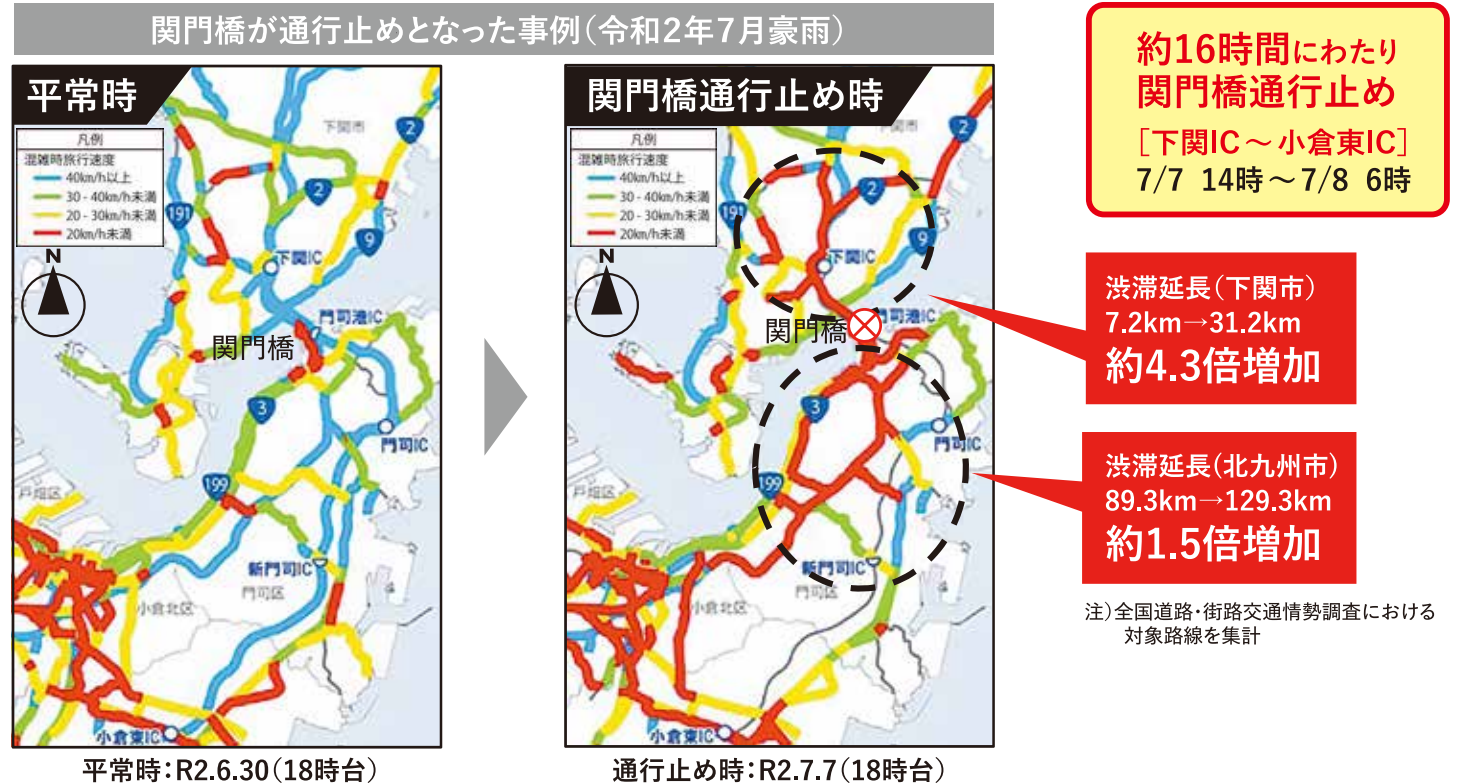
関門橋が通行止めとなった事例（令和２年７月豪雨）

平常時

凡例
混雑時旅行速度
40km/h以上
30 - 40km/h未満
20 - 30km/h未満
20km/h未満

下関市
2
2
191
9
下関IC
門司港IC
関門橋
3
門司IC
戸畑区
199
新門司IC
門司区
小倉北区
小倉東IC

平常時：R2.6.30（18時台）

関門橋通行止め時

凡例
混雑時旅行速度
40km/h以上
30 - 40km/h未満
20 - 30km/h未満
20km/h未満

下関市
2
2
191
9
下関IC
門司港IC
関門橋
3
門司IC
戸畑区
199
新門司IC
門司区
小倉北区
小倉東IC

通行止め時：R2.7.7（18時台）

約16時間にわたり
関門橋通行止め
［下関IC～小倉東IC］
7/7 14時～7/8 6時

渋滞延長（下関市）
7.2km→31.2km
約4.3倍増加

渋滞延長（北九州市）
89.3km→129.3km
約1.5倍増加

注）全国道路・街路交通情勢調査における対象路線を集計